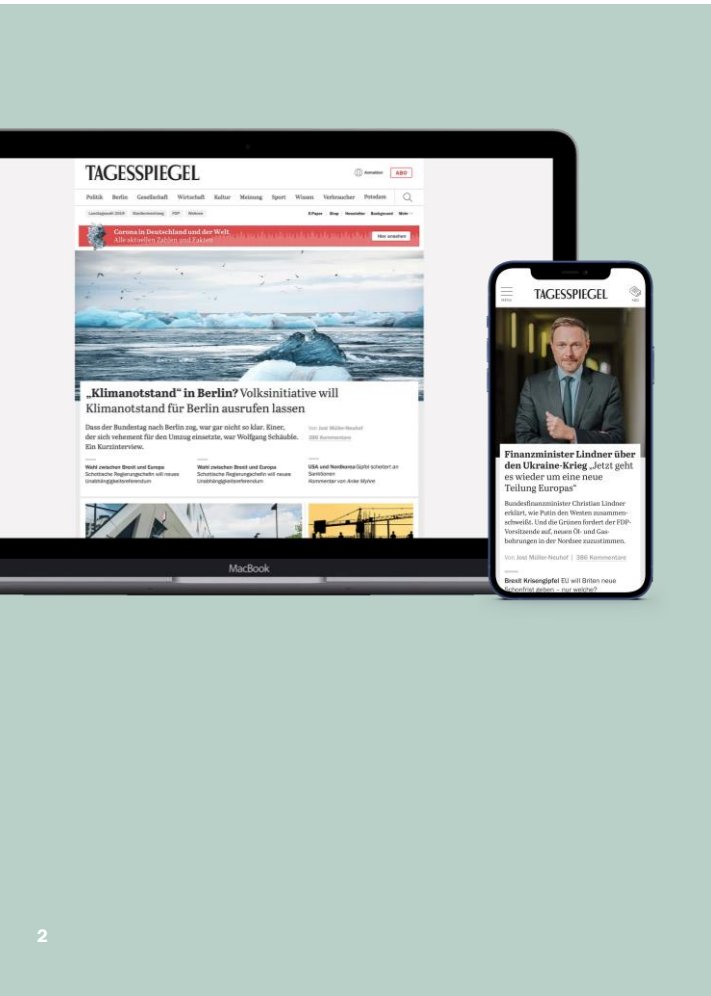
TAGESSPIEGEL

Anmelden ABO

Politik Berlin Gesellschaft Wirtschaft Kultur Meinung Sport Wissen Verbraucher Potsdam

Landtagswahl 2019 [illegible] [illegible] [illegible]

E-Paper Shop Newsletter Background Mehr

Corona in Deutschland und der Welt
Alle aktuellen Zahlen und Fakten

Hier ansehen

„Klimanotstand“ in Berlin? Volksinitiative will Klimanotstand für Berlin ausrufen lassen

Dass der Bundestag nach Berlin zog, war gar nicht so klar. Einer, der sich vehement für den Umzug einsetzte, war Wolfgang Schäuble. Ein Kurzinterview.

Von Jost Müller-Neuhof
386 Kommentare

Wahl zwischen Brexit und Europa Schottische Regierungschefin will neues Unabhängigkeitsreferendum

Wahl zwischen Brexit und Europa Schottische Regierungschefin will neues Unabhängigkeitsreferendum

USA und Nordkorea Gipfel scheitert an Sanktionen
Kommentar von Anke Myhre

MacBook

MENU

TAGESSPIEGEL

Finanzminister Lindner über den Ukraine-Krieg „Jetzt geht es wieder um eine neue Teilung Europas“

Bundesfinanzminister Christian Lindner erklärt, wie Putin den Westen zusammenschweißt. Und die Grünen fordert der FDP-Vorsitzende auf, neuen Öl- und Gasbohrungen in der Nordsee zuzustimmen.

Von Jost Müller-Neuhof | 386 Kommentare

Brexit Krisengipfel EU will Briten neue Schonfrist geben – nur welche?

2